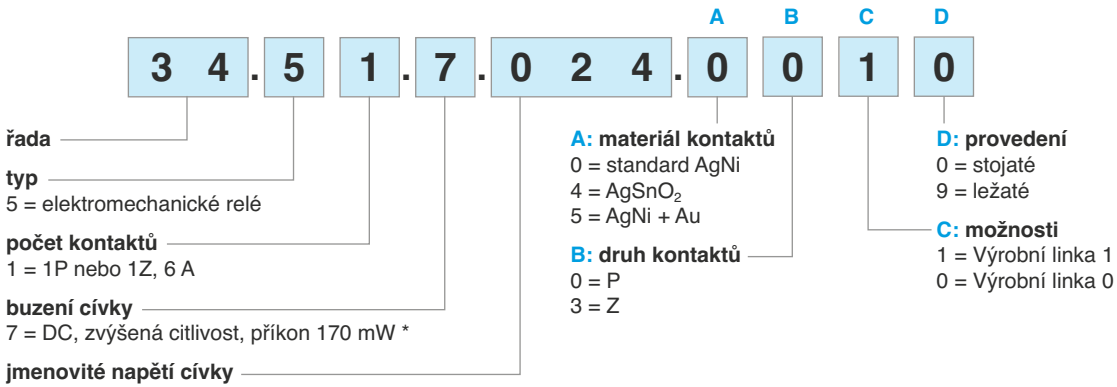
A B C D

3 4 . 5 1 . 7 . 0 2 4 . 0 0 1 0

řada

typ
5 = elektromechanické relé

počet kontaktů
1 = 1P nebo 1Z, 6 A

buzení cívky
7 = DC, zvýšená citlivost, příkon 170 mW *

jmenovité napětí cívky

A: materiál kontaktů
0 = standard AgNi
4 = $AgSnO_2$
5 = AgNi + Au

B: druh kontaktů
0 = P
3 = Z

D: provedení
0 = stojaté
9 = ležaté

C: možnosti
1 = Výrobní linka 1
0 = Výrobní linka 0